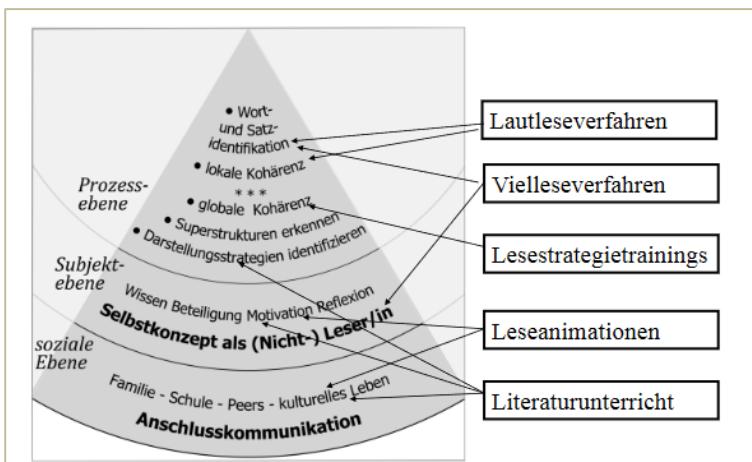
• Wort- und Satzidentifikation
• lokale Kohärenz
* * *
• globale Kohärenz
• Superstrukturen erkennen
• Darstellungsstrategien identifizieren

Prozessebene

Subjektebene

Wissen Beteiligung Motivation Reflexion
Selbstkonzept als (Nicht-) Leser/in

soziale Ebene

Familie - Schule - Peers - kulturelles Leben
Anschlusskommunikation

Lautleseverfahren

Vielleseverfahren

Lesestrategietrainings

Leseanimationen

Literaturunterricht